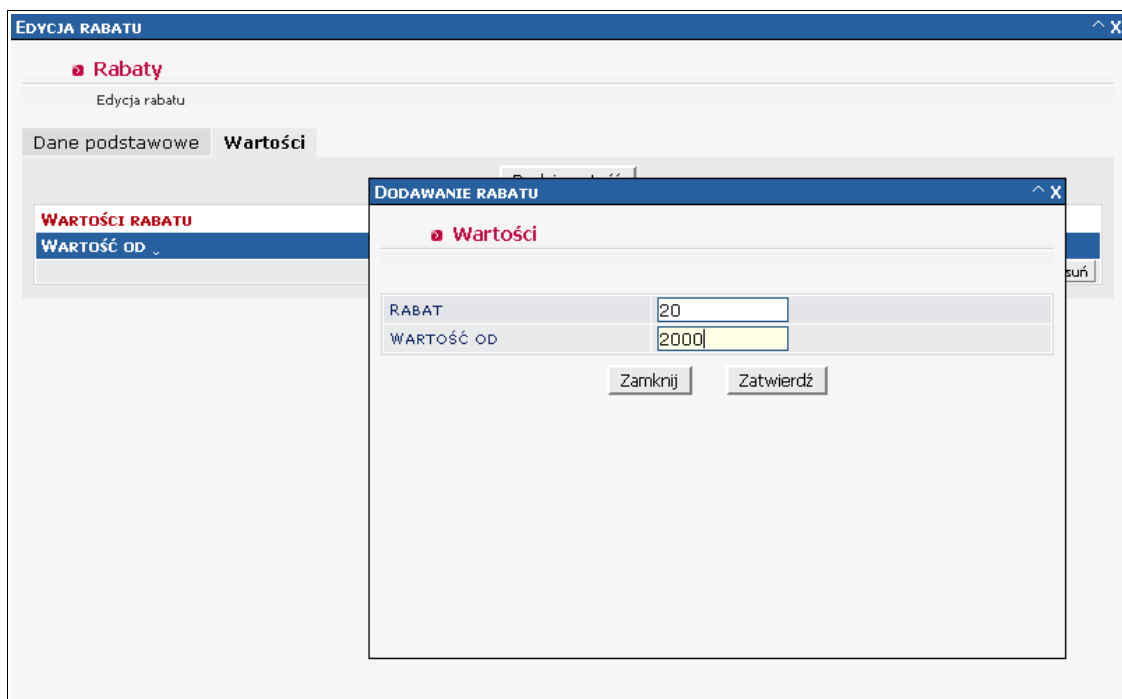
Edycja rabatu ^ X

Rabaty

Edycja rabatu

Dane podstawowe | Wartości

Wartości rabatu

Wartość od

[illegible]suń

Dodawanie rabatu ^ X

Wartości

| Rabat | 20 |
|---|---|
| Wartość od | 2000 |

Zamknij Zatwierdź